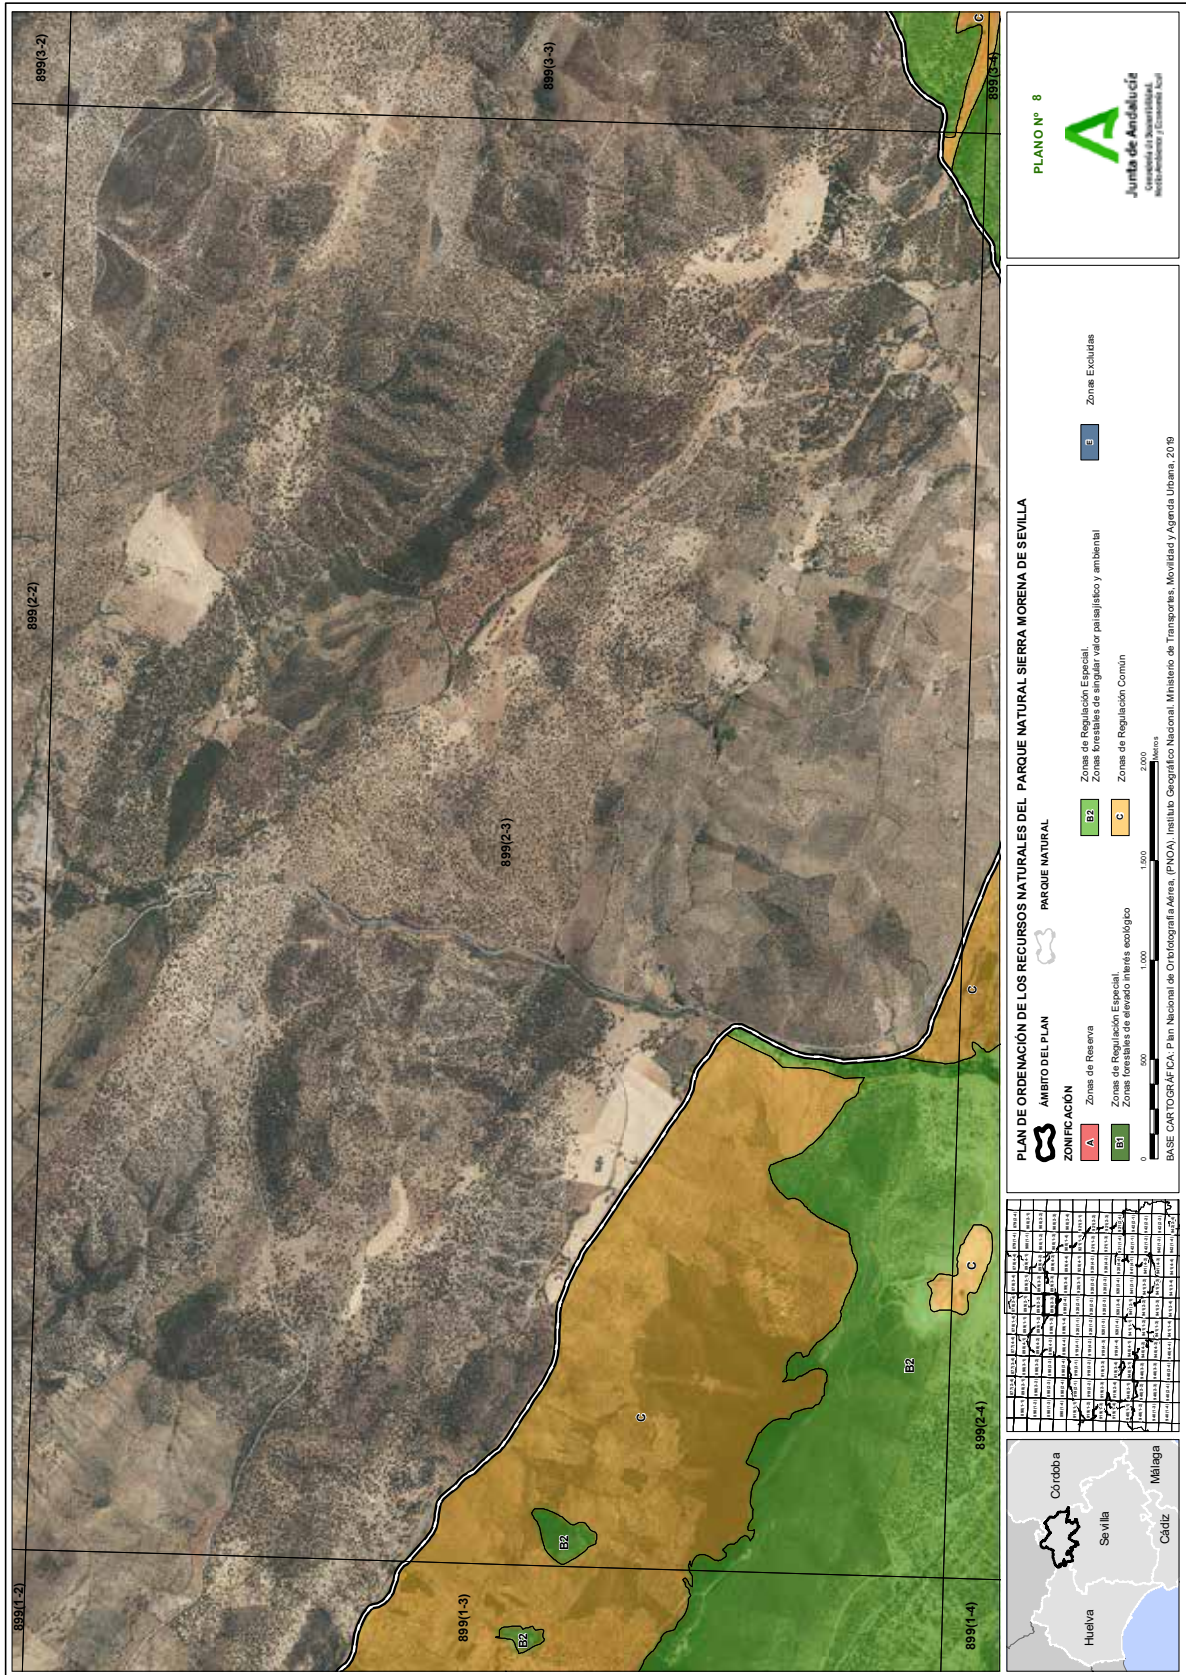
899(3-2)
899(3-3)
899(3-4)
899(2-2)
899(2-3)
899(2-4)
899(1-2)
899(1-3)
899(1-4)
C
B2
C
B2
C
B2
C
C

PLANO Nº 8

Junta de Andalucía
Consejería de Sostenibilidad, Medio Ambiente y Economía Azul

PLAN DE ORDENACIÓN DE LOS RECURSOS NATURALES DEL PARQUE NATURAL SIERRA MORENA DE SEVILLA

ÁMBITO DEL PLAN
PARQUE NATURAL

ZONIFICACIÓN
A Zonas de Reserva
B1 Zonas de Regulación Especial. Zonas forestales de elevado interés ecológico
B2 Zonas de Regulación Especial. Zonas forestales de singular valor paisajístico y ambiental
C Zonas de Regulación Común
E Zonas Excluidas

0 500 1.000 1.500 2.000 Metros

BASE CARTOGRÁFICA: Plan Nacional de Ortofotografía Aérea, (PNOA). Instituto Geográfico Nacional. Ministerio de Transportes, Movilidad y Agenda Urbana, 2019

Córdoba
Sevilla
Huelva
Cádiz
Málaga